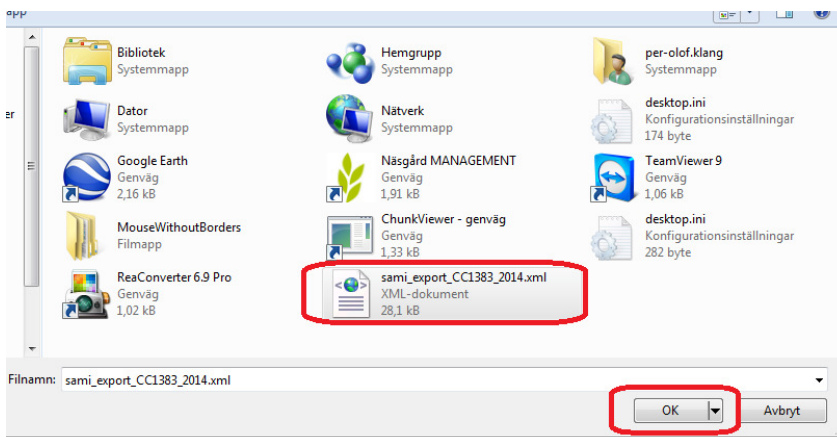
app

er

Bibliotek
Systemmapp

Hemgrupp
Systemmapp

per-olof.klang
Systemmapp

Dator
Systemmapp

Nätverk
Systemmapp

desktop.ini
Konfigurationsinställningar
174 byte

Google Earth
Genväg
2,16 kB

Näsgård MANAGEMENT
Genväg
1,91 kB

TeamViewer 9
Genväg
1,06 kB

MouseWithoutBorders
Filmapp

ChunkViewer - genväg
Genväg
1,33 kB

desktop.ini
Konfigurationsinställningar
282 byte

ReaConverter 6.9 Pro
Genväg
1,02 kB

sami_export_CC1383_2014.xml
XML-dokument
28,1 kB

Filnamn: sami_export_CC1383_2014.xml

OK

Avbryt